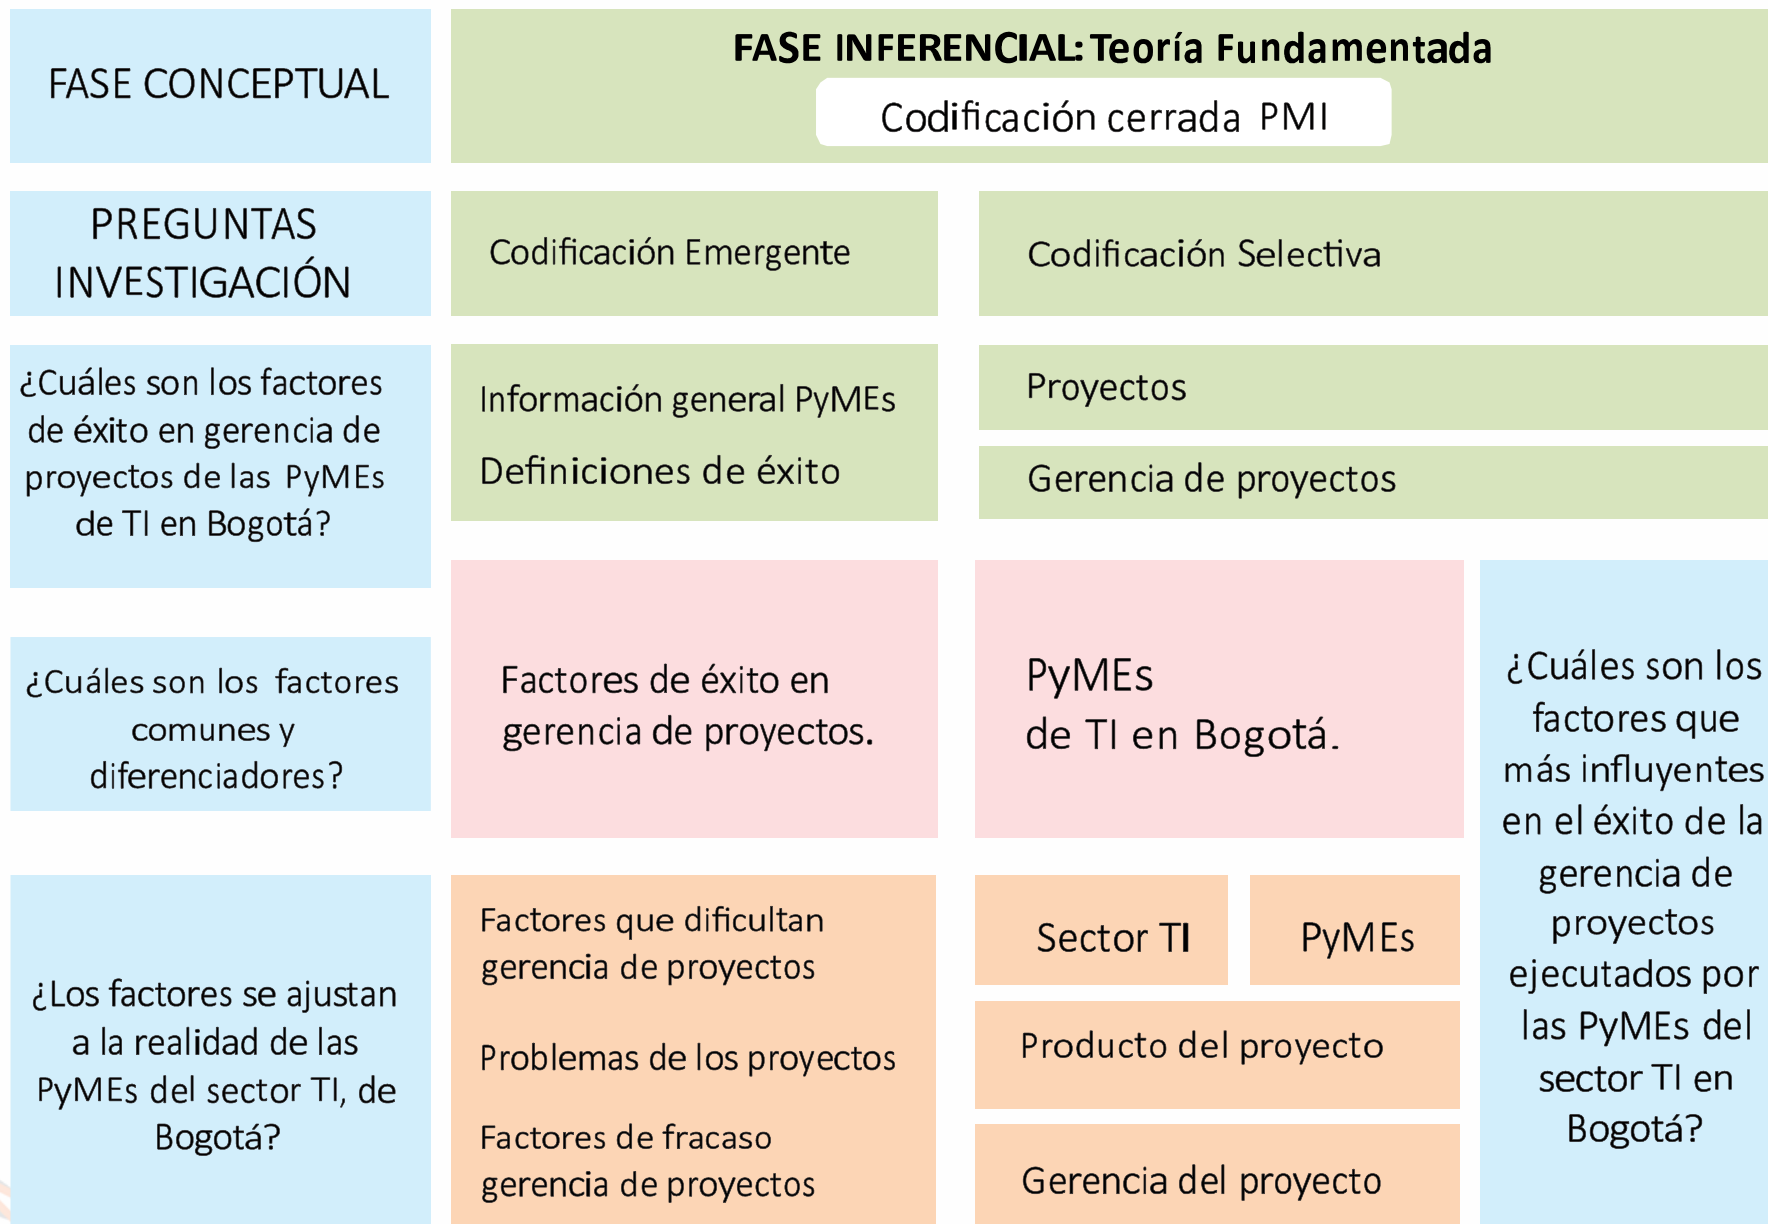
FASE CONCEPTUAL

FASE INFERENCIAL: Teoría Fundamentada

Codificación cerrada PMI

PREGUNTAS INVESTIGACIÓN

Codificación Emergente

Codificación Selectiva

¿Cuáles son los factores de éxito en gerencia de proyectos de las PyMEs de TI en Bogotá?

Información general PyMEs

Definiciones de éxito

Proyectos

Gerencia de proyectos

¿Cuáles son los factores comunes y diferenciadores?

Factores de éxito en gerencia de proyectos.

PyMEs de TI en Bogotá.

¿Cuáles son los factores que más influyentes en el éxito de la gerencia de proyectos ejecutados por las PyMEs del sector TI en Bogotá?

¿Los factores se ajustan a la realidad de las PyMEs del sector TI, de Bogotá?

Factores que dificultan gerencia de proyectos

Problemas de los proyectos

Factores de fracaso gerencia de proyectos

Sector TI

PyMEs

Producto del proyecto

Gerencia del proyecto